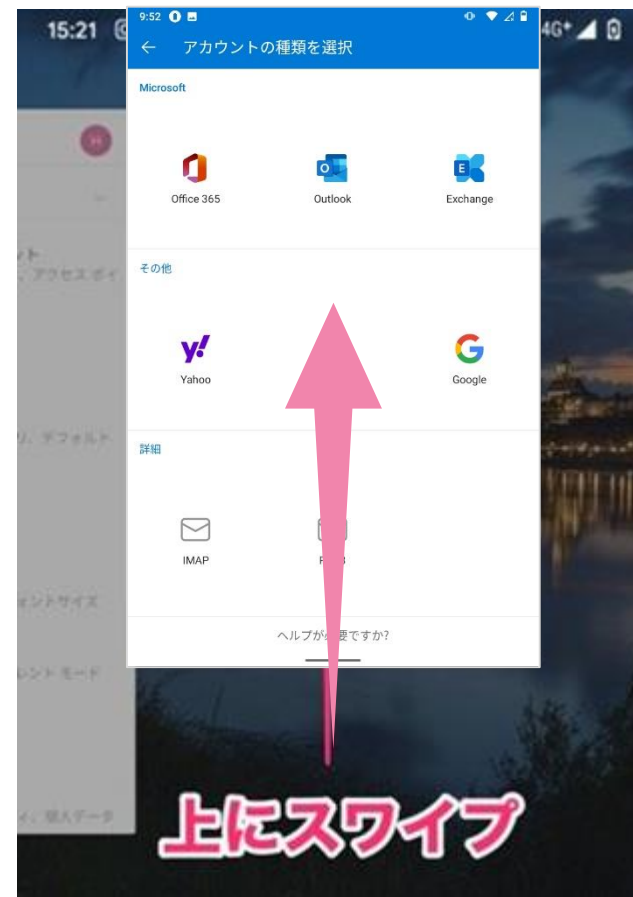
15:21

4G⁺

9:52

← アカウントの種類を選択

Microsoft

Office 365

Outlook

Exchange

その他

Yahoo

Google

詳細

IMAP

P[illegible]3

ヘルプが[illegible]要ですか?

ット
、アクセス ポイ

リ、デフォルト

ォントサイズ

ントモード

イ、個人データ

上にスワイプ